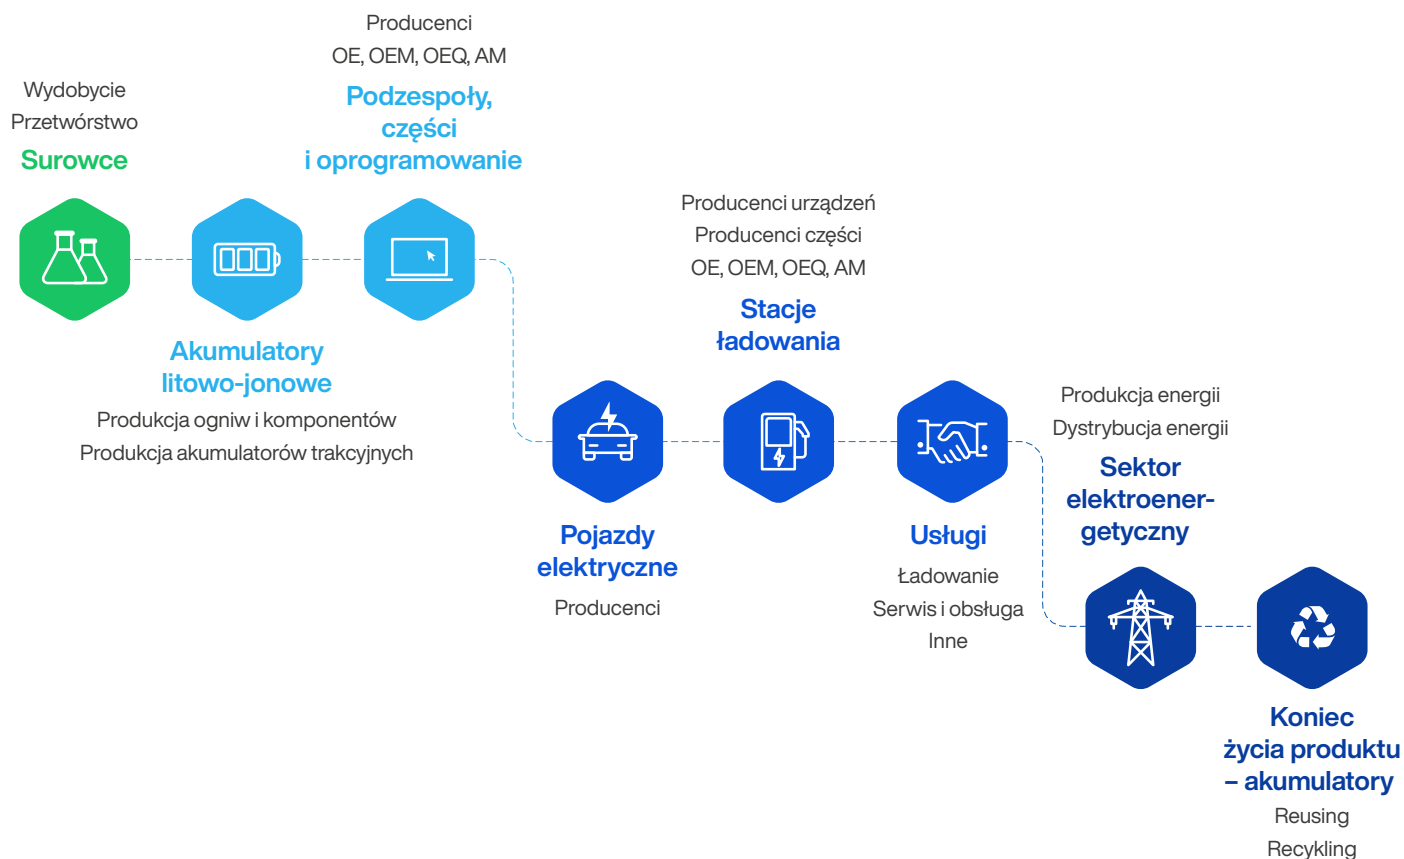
Wydobycie
Przetwórstwo
Surowce

Akumulatory litowo-jonowe
Produkcja ogniw i komponentów
Produkcja akumulatorów trakcyjnych

Producenci
OE, OEM, OEQ, AM
Podzespoły, części i oprogramowanie

Pojazdy elektryczne
Producenci

Producenci urządzeń
Producenci części
OE, OEM, OEQ, AM
Stacje ładowania

Usługi
Ładowanie
Serwis i obsługa
Inne

Produkcja energii
Dystrybucja energii
Sektor elektroenergetyczny

Koniec życia produktu – akumulatory
Reusing
Recykling